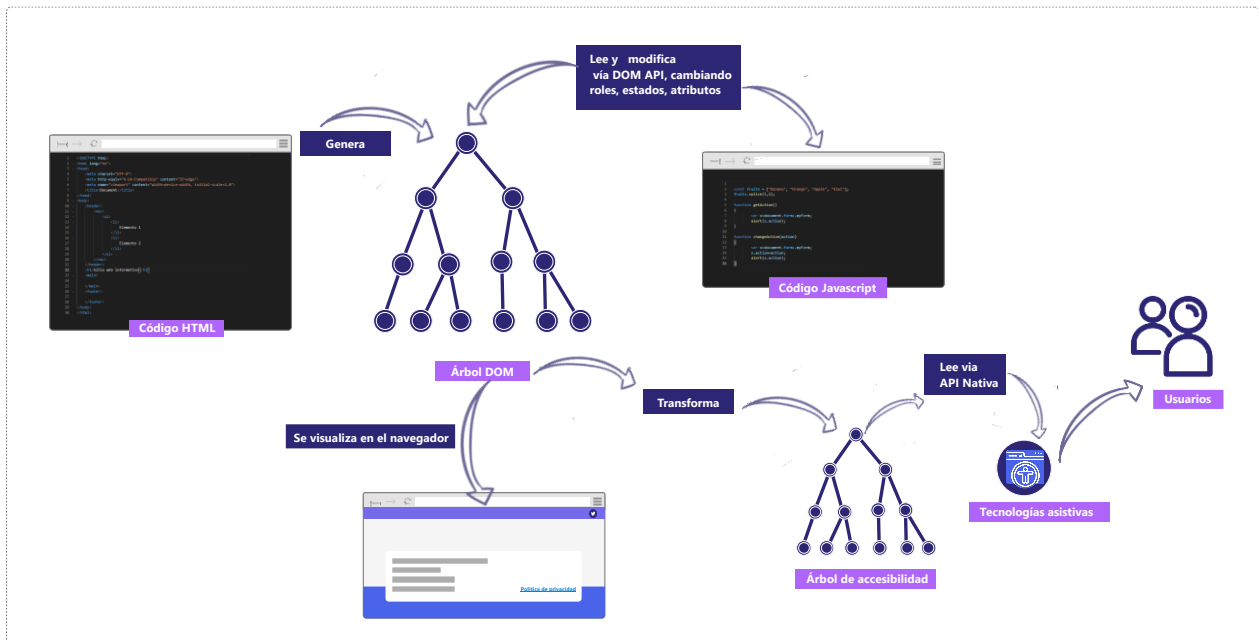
Lee y modifica vía DOM API, cambiando roles, estados, atributos

Genera

Código HTML

Código Javascript

Árbol DOM

Transforma

Lee via API Nativa

Usuarios

Se visualiza en el navegador

Tecnologías asistivas

Árbol de accesibilidad

Política de privacidad